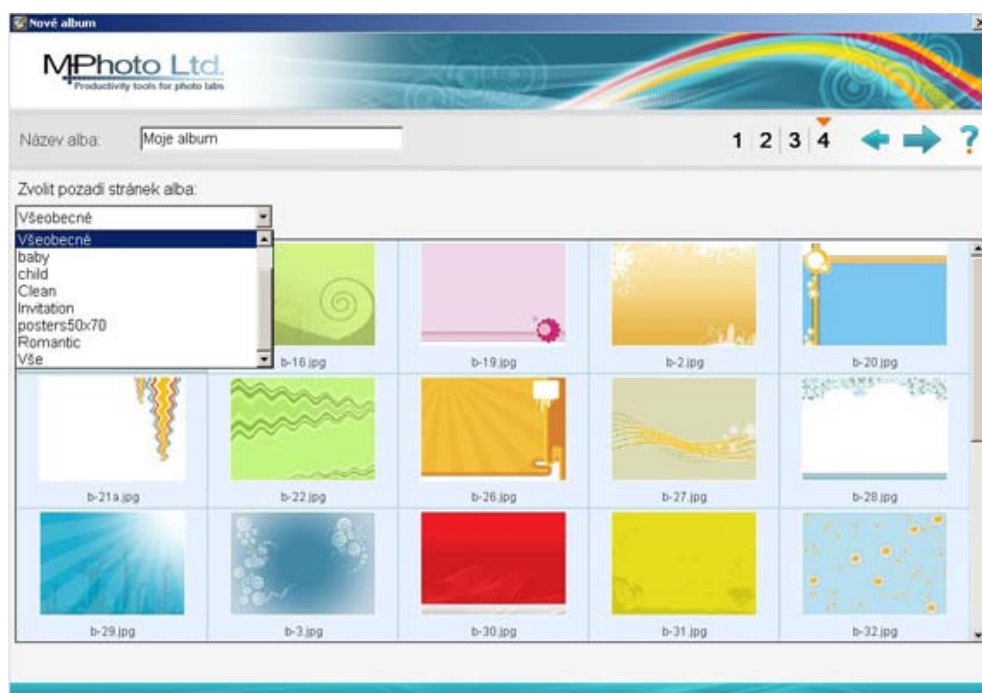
Nové album

MPhoto Ltd.
Productivity tools for photo labs

Název alba: Moje album

1 2 3 4 ?

Zvolit pozadí stránek alba:

Všeobecné

Všeobecné
baby
child
Clean
Invitation
posters50x70
Romantic
Vše

b-16.jpg
b-19.jpg
b-2.jpg
b-20.jpg
b-21a.jpg
b-22.jpg
b-26.jpg
b-27.jpg
b-28.jpg
b-29.jpg
b-3.jpg
b-30.jpg
b-31.jpg
b-32.jpg